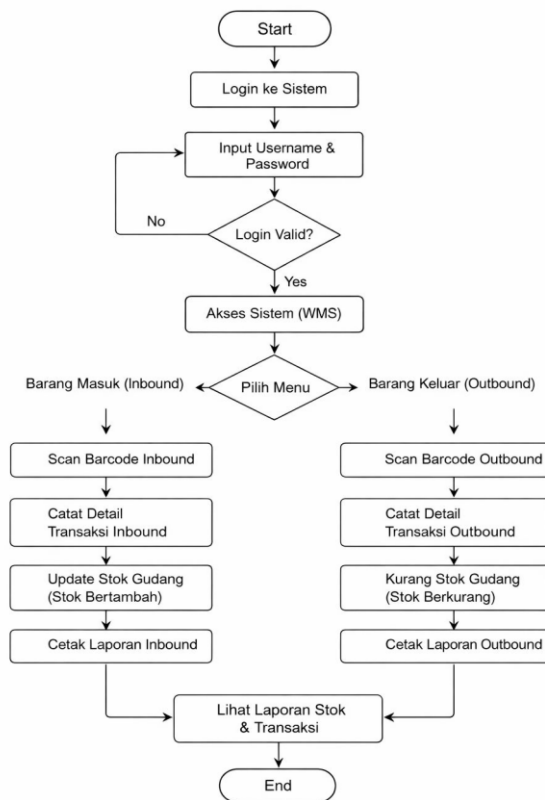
Start

Login ke Sistem

Input Username & Password

No

Login Valid?

Yes

Akses Sistem (WMS)

Barang Masuk (Inbound)

Pilih Menu

Barang Keluar (Outbound)

Scan Barcode Inbound

Catat Detail Transaksi Inbound

Update Stok Gudang (Stok Bertambah)

Cetak Laporan Inbound

Scan Barcode Outbound

Catat Detail Transaksi Outbound

Kurang Stok Gudang (Stok Berkurang)

Cetak Laporan Outbound

Lihat Laporan Stok & Transaksi

End